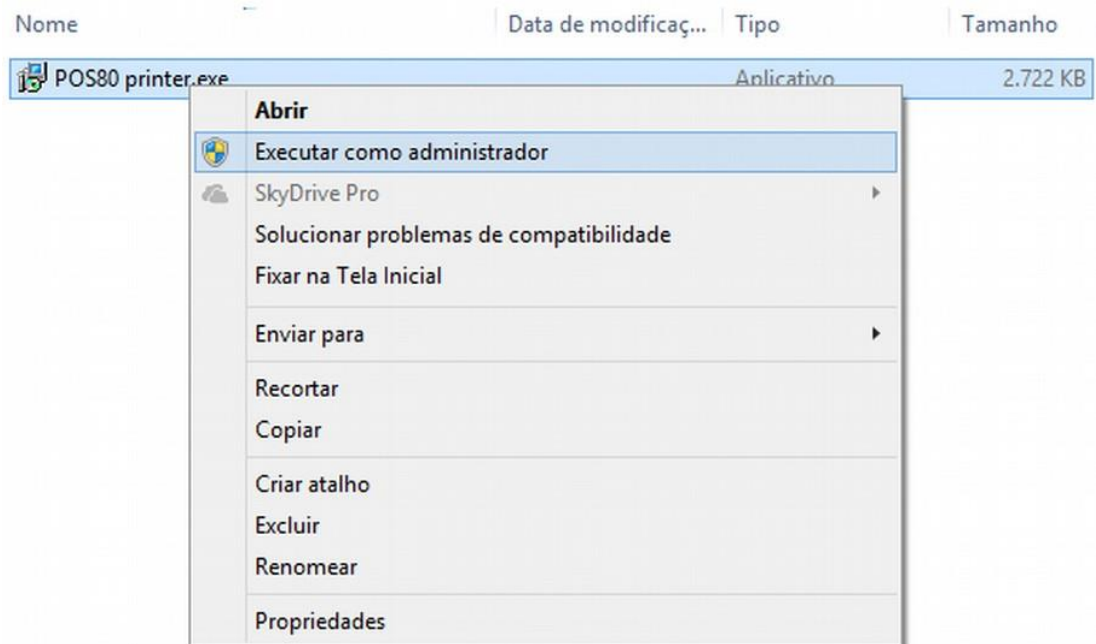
Nome | Data de modificaç... | Tipo | Tamanho

POS80 printer.exe | Aplicativo | 2.722 KB

Abrir
Executar como administrador
SkyDrive Pro
Solucionar problemas de compatibilidade
Fixar na Tela Inicial
Enviar para
Recortar
Copiar
Criar atalho
Excluir
Renomear
Propriedades